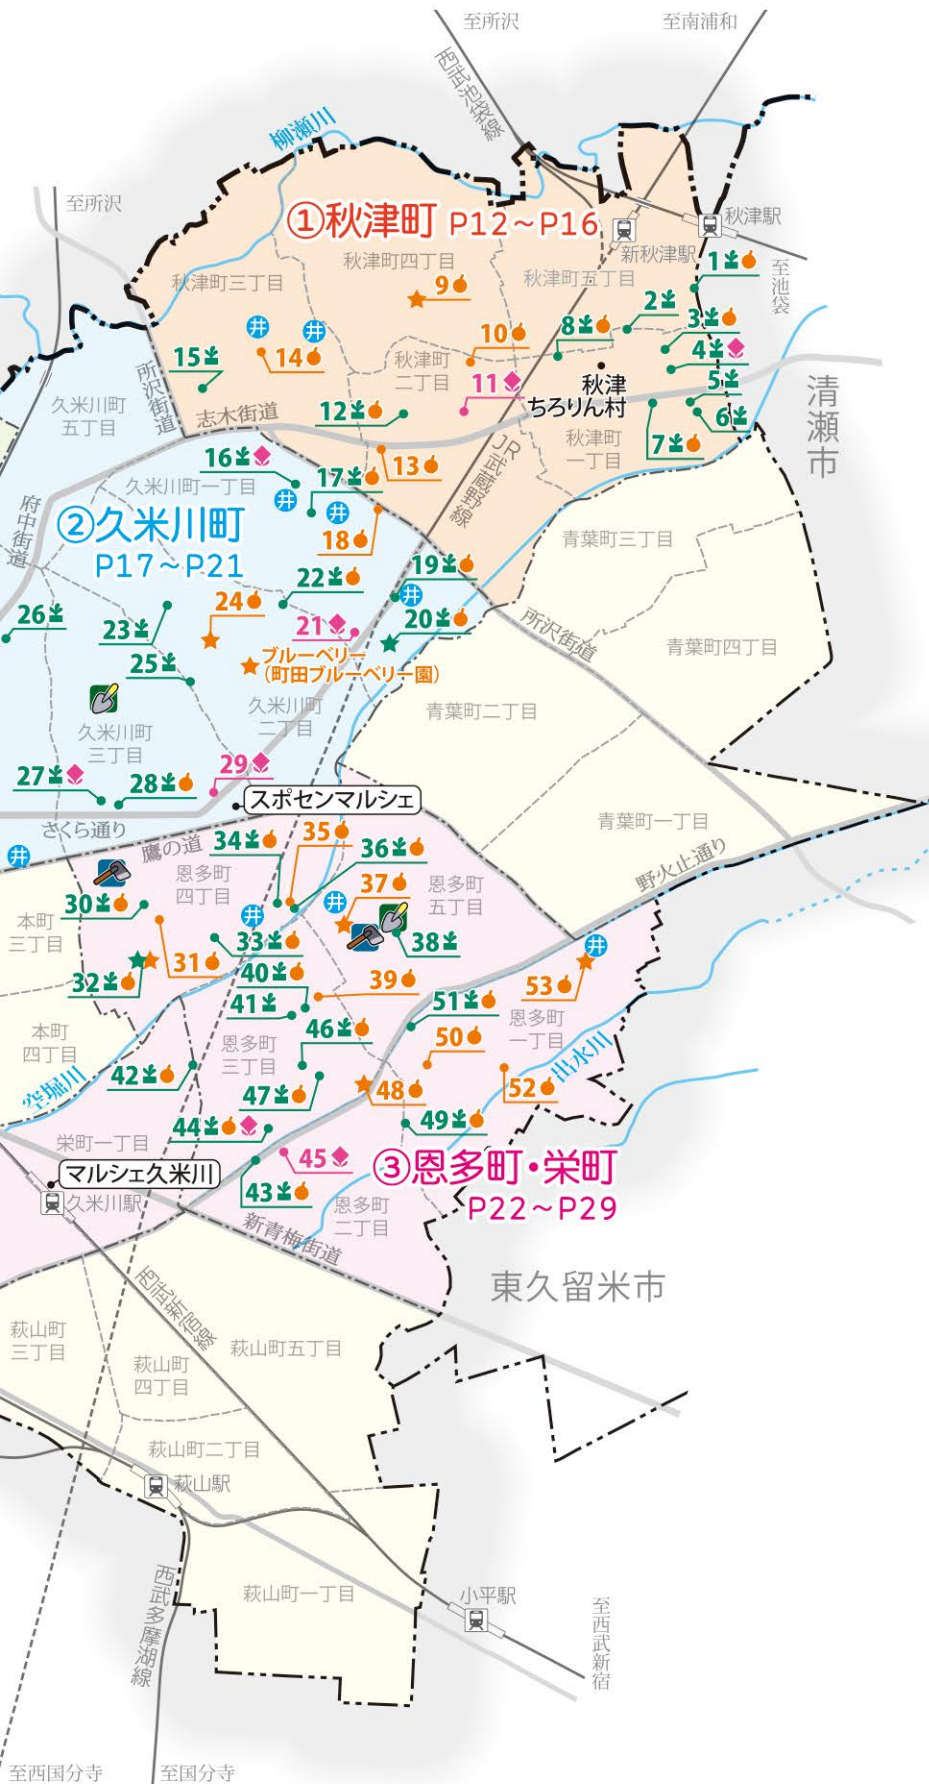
至所沢
至南浦和
西武池袋線
柳瀬川
至所沢
①秋津町 P12～P16
秋津駅
新秋津駅
至池袋
秋津町四丁目
秋津町三丁目
秋津町五丁目
9
1
2
3
4
5
6
7
8
10
11
12
13
14
15
秋津町二丁目
秋津ちろりん村
秋津町一丁目
清瀬市
所沢街道
志木街道
久米川町五丁目
JR武蔵野線
16
17
18
19
20
21
22
23
24
25
26
27
28
29
久米川町一丁目
②久米川町 P17～P21
府中街道
青葉町三丁目
所沢街道
青葉町四丁目
ブルーベリー（町田ブルーベリー園）
久米川町二丁目
青葉町二丁目
久米川町三丁目
スポセンマルシェ
さくら通り
青葉町一丁目
鷹の道
34
35
36
37
恩多町四丁目
恩多町五丁目
野火止通り
本町三丁目
30
31
32
33
38
39
40
41
42
43
44
45
46
47
48
49
50
51
52
53
本町四丁目
空堀川
恩多町三丁目
恩多町一丁目
出水川
栄町一丁目
マルシェ久米川
久米川駅
③恩多町・栄町 P22～P29
恩多町二丁目
新青梅街道
東久留米市
西武新宿線
萩山町三丁目
萩山町四丁目
萩山町五丁目
萩山町二丁目
萩山駅
萩山町一丁目
小平駅
至西武新宿
西武多摩湖線
至西国分寺
至国分寺